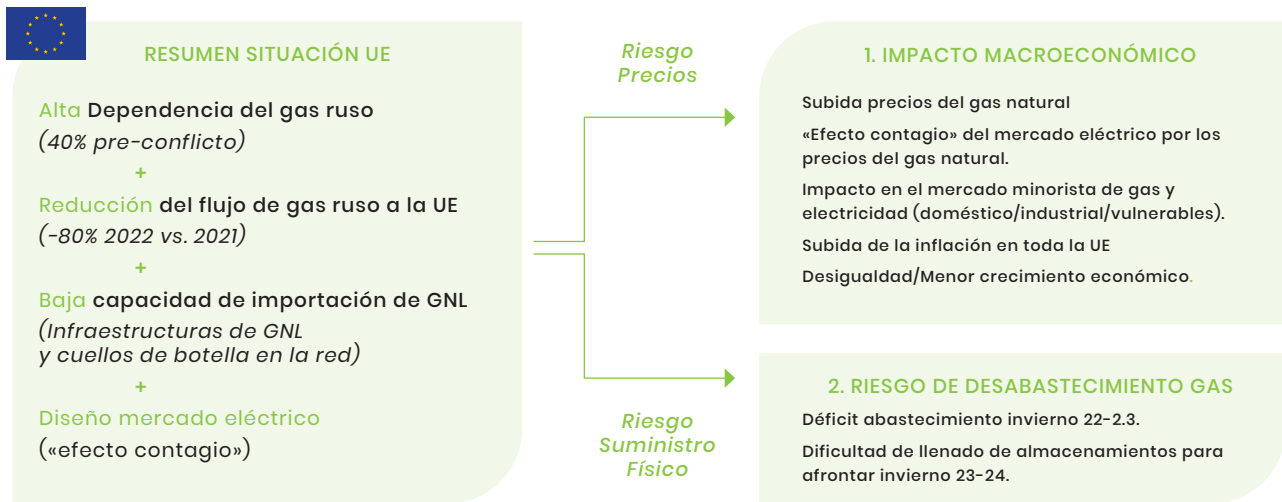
RESUMEN SITUACIÓN UE

Alta Dependencia del gas ruso
(40% pre-conflicto)
+
Reducción del flujo de gas ruso a la UE
(-80% 2022 vs. 2021)
+
Baja capacidad de importación de GNL
(Infraestructuras de GNL y cuellos de botella en la red)
+
Diseño mercado eléctrico
(«efecto contagio»)

Riesgo Precios

Riesgo Suministro Físico

1. IMPACTO MACROECONÓMICO

Subida precios del gas natural

«Efecto contagio» del mercado eléctrico por los precios del gas natural.

Impacto en el mercado minorista de gas y electricidad (doméstico/industrial/vulnerables).

Subida de la inflación en toda la UE

Desigualdad/Menor crecimiento económico.

2. RIESGO DE DESABASTECIMIENTO GAS

Déficit abastecimiento invierno 22-2.3.

Dificultad de llenado de almacenamientos para afrontar invierno 23-24.